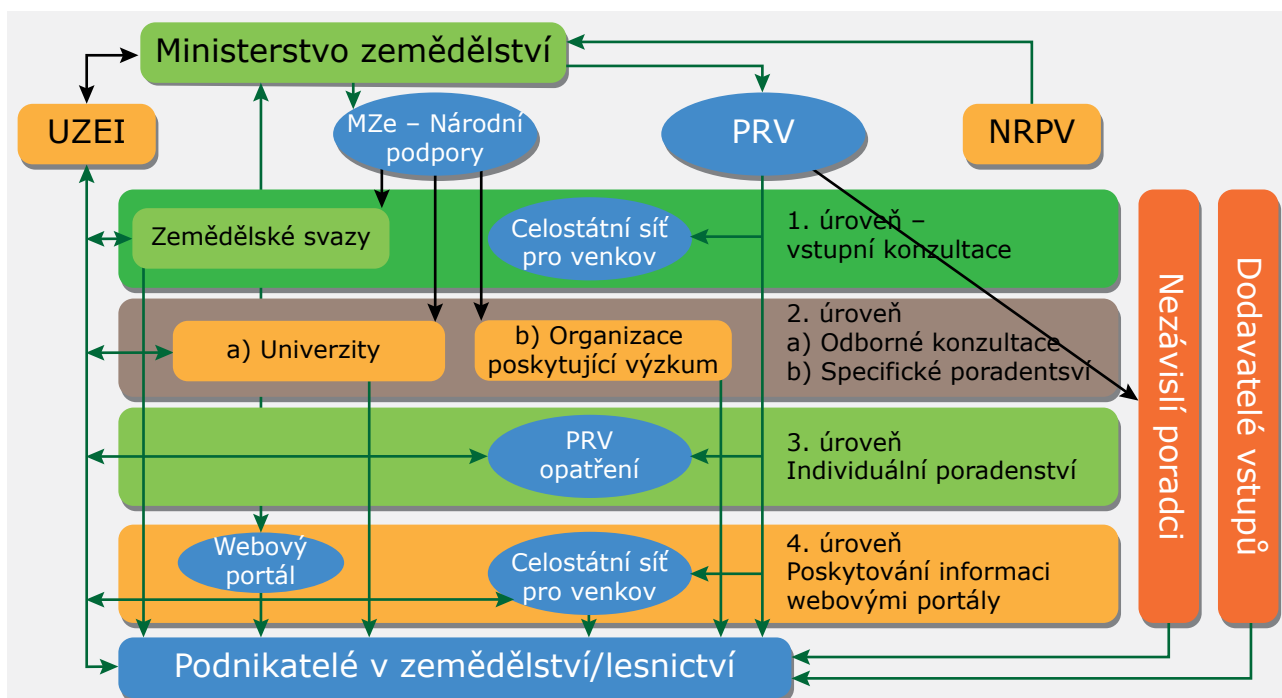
Ministerstvo zemědělství

UZEI

MZe – Národní podpory

PRV

NRPV

Zemědělské svazy

Celostátní síť pro venkov

1. úroveň – vstupní konzultace

Nezávislí poradci

Dodavatelé vstupů

a) Univerzity

b) Organizace poskytující výzkum

2. úroveň
a) Odborné konzultace
b) Specifické poradentsví

PRV opatření

3. úroveň
Individuální poradenství

Webový portál

Celostátní síť pro venkov

4. úroveň
Poskytování informací webovými portály

Podnikatelé v zemědělství/lesnictví